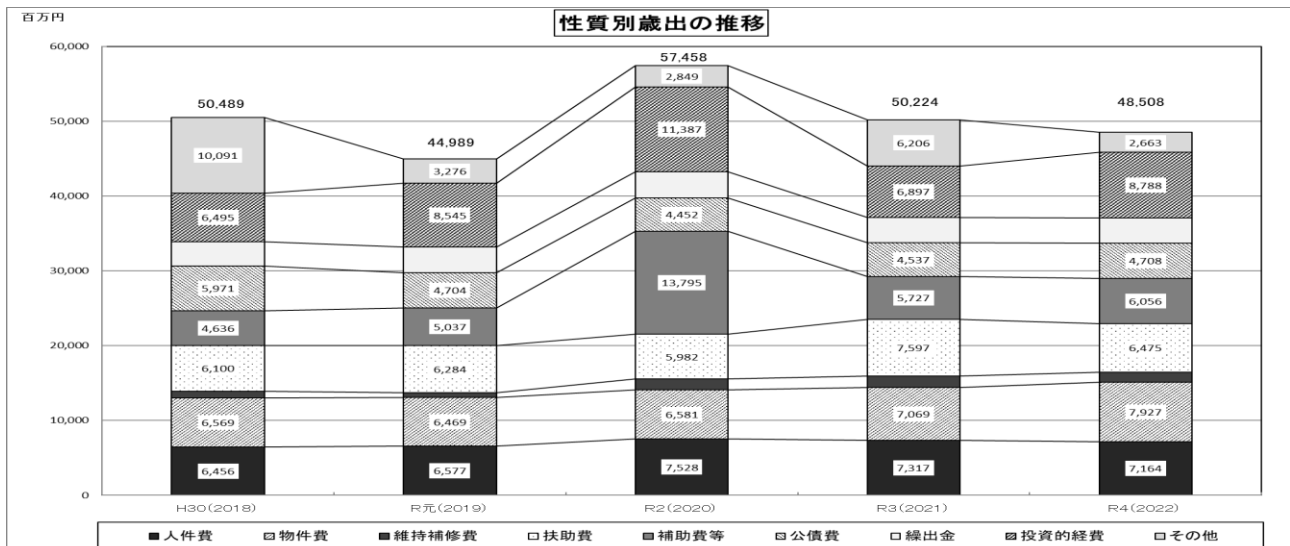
百万円

性質別歳出の推移

60,000
50,000
40,000
30,000
20,000
10,000
0

50,489
10,091
6,495
5,971
4,636
6,100
6,569
6,456
H30(2018)

44,989
3,276
8,545
4,704
5,037
6,284
6,469
6,577
R元(2019)

57,458
2,849
11,387
4,452
13,795
5,982
6,581
7,528
R2(2020)

50,224
6,206
6,897
4,537
5,727
7,597
7,069
7,317
R3(2021)

48,508
2,663
8,788
4,708
6,056
6,475
7,927
7,164
R4(2022)

■人件費 ▨物件費 ■維持補修費 □扶助費 ■補助費等 ▨公債費 □繰出金 ▨投資的経費 □その他